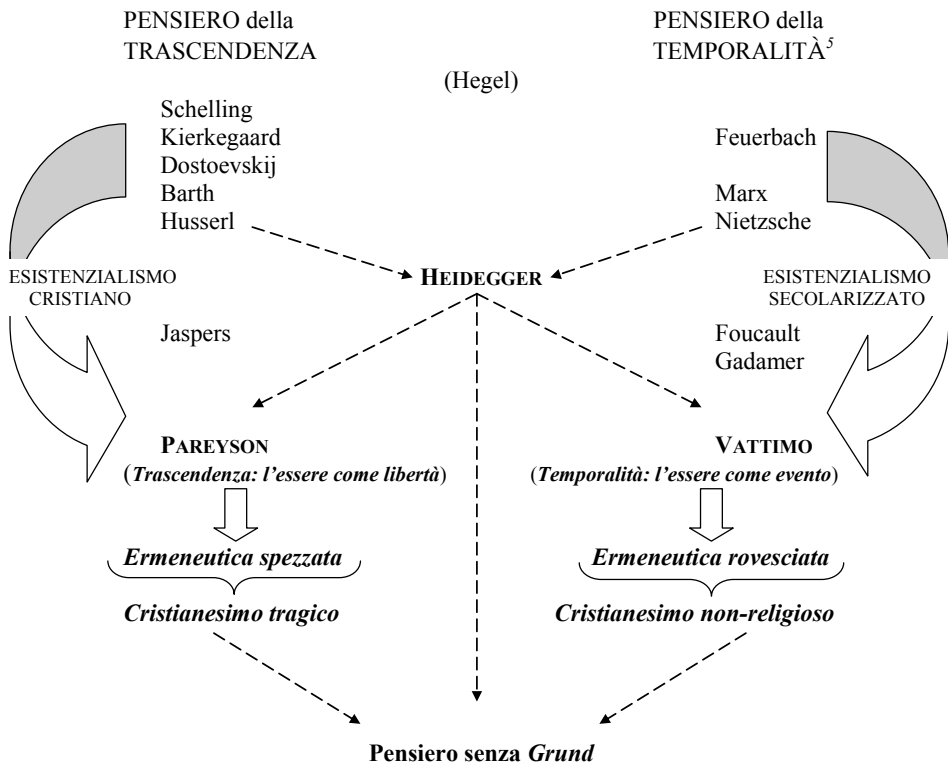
PENSIERO della TRASCENDENZA

PENSIERO della TEMPORALITÀ$^{5}$

(Hegel)

Schelling
Kierkegaard
Dostoevskij
Barth
Husserl

Feuerbach

Marx
Nietzsche

ESISTENZIALISMO CRISTIANO

HEIDEGGER

ESISTENZIALISMO SECOLARIZZATO

Jaspers

Foucault
Gadamer

PAREYSON
(*Trascendenza: l'essere come libertà*)

VATTIMO
(*Temporalità: l'essere come evento*)

*Ermeneutica spezzata*

*Cristianesimo tragico*

*Ermeneutica rovesciata*

*Cristianesimo non-religioso*

Pensiero senza *Grund*